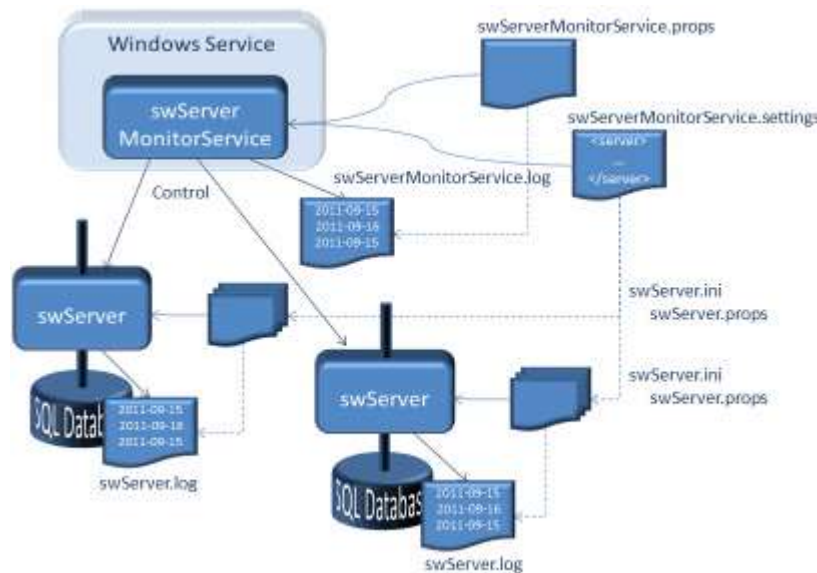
Windows Service

swServer MonitorService

swServerMonitorService.props

swServerMonitorService.settings

<server>
...
</server>

Control

swServerMonitorService.log

2011-09-15
2011-09-16
2011-09-15

swServer

swServer.ini
swServer.props

SQL Datab

2011-09-15
2011-09-16
2011-09-15

swServer.log

swServer

swServer.ini
swServer.props

SQL Databas

2011-09-15
2011-09-16
2011-09-15

swServer.log